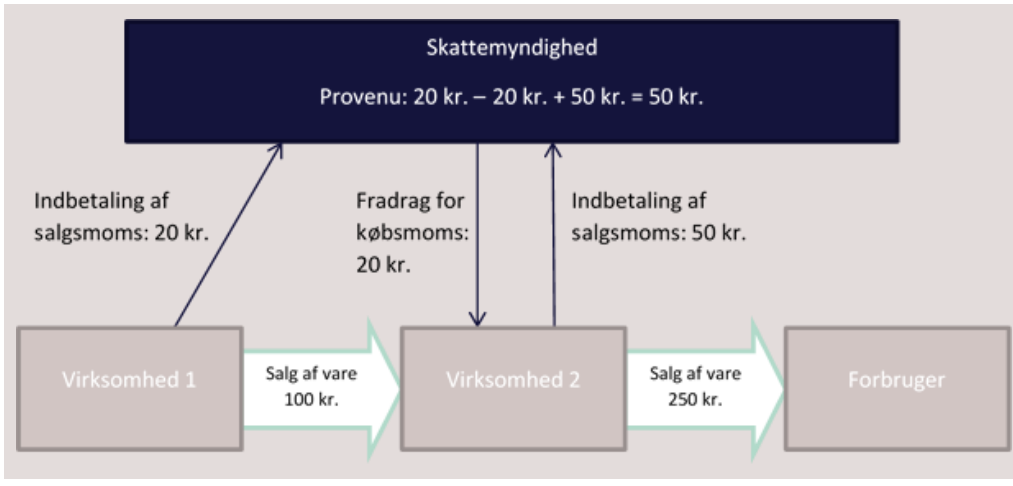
Skattemyndighed

Provenu: 20 kr. – 20 kr. + 50 kr. = 50 kr.

Indbetaling af salgsmoms: 20 kr.

Fradrag for købsmoms: 20 kr.

Indbetaling af salgsmoms: 50 kr.

Virksomhed 1

Salg af vare 100 kr.

Virksomhed 2

Salg af vare 250 kr.

Forbruger